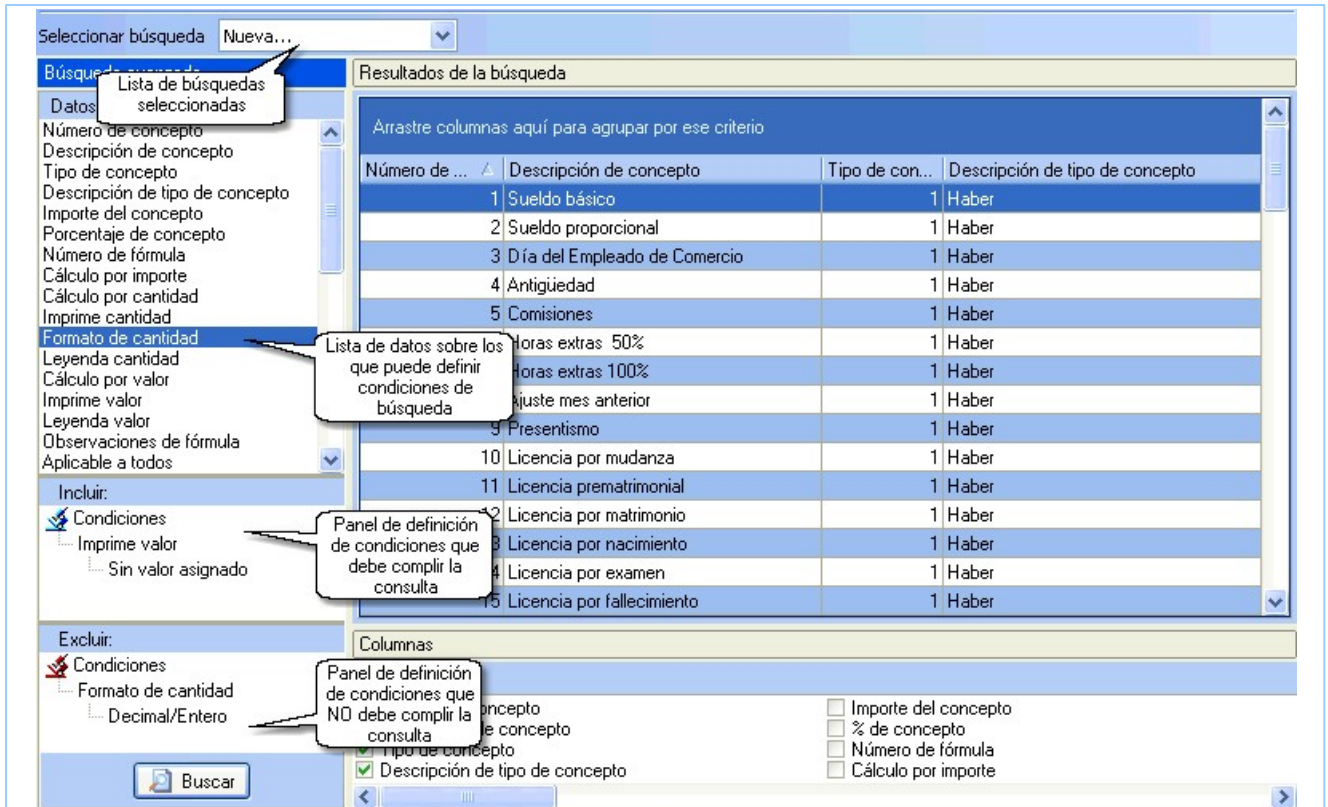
Seleccionar búsqueda Nueva...

Búsqueda avanzada

Lista de búsquedas seleccionadas

Datos

Número de concepto
Descripción de concepto
Tipo de concepto
Descripción de tipo de concepto
Importe del concepto
Porcentaje de concepto
Número de fórmula
Cálculo por importe
Cálculo por cantidad
Imprime cantidad
Formato de cantidad
Leyenda cantidad
Cálculo por valor
Imprime valor
Leyenda valor
Observaciones de fórmula
Aplicable a todos

Lista de datos sobre los que puede definir condiciones de búsqueda

Incluir:

Condiciones
Imprime valor
Sin valor asignado

Panel de definición de condiciones que debe complir la consulta

Excluir:

Condiciones
Formato de cantidad
Decimal/Entero

Panel de definición de condiciones que NO debe complir la consulta

Buscar

Resultados de la búsqueda

Arrastre columnas aquí para agrupar por ese criterio

| Número de ... | Descripción de concepto | Tipo de con... | Descripción de tipo de concepto |
|---|---|---|---|
| 1 | Sueldo básico | 1 | Haber |
| 2 | Sueldo proporcional | 1 | Haber |
| 3 | Día del Empleado de Comercio | 1 | Haber |
| 4 | Antigüedad | 1 | Haber |
| 5 | Comisiones | 1 | Haber |
| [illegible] | Horas extras 50% | 1 | Haber |
| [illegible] | Horas extras 100% | 1 | Haber |
| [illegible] | Ajuste mes anterior | 1 | Haber |
| 9 | Presentismo | 1 | Haber |
| 10 | Licencia por mudanza | 1 | Haber |
| 11 | Licencia prematrimonial | 1 | Haber |
| 12 | Licencia por matrimonio | 1 | Haber |
| 13 | Licencia por nacimiento | 1 | Haber |
| 14 | Licencia por examen | 1 | Haber |
| 15 | Licencia por fallecimiento | 1 | Haber |

Columnas

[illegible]concepto
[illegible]de concepto
Tipo de concepto
Descripción de tipo de concepto

Importe del concepto
% de concepto
Número de fórmula
Cálculo por importe